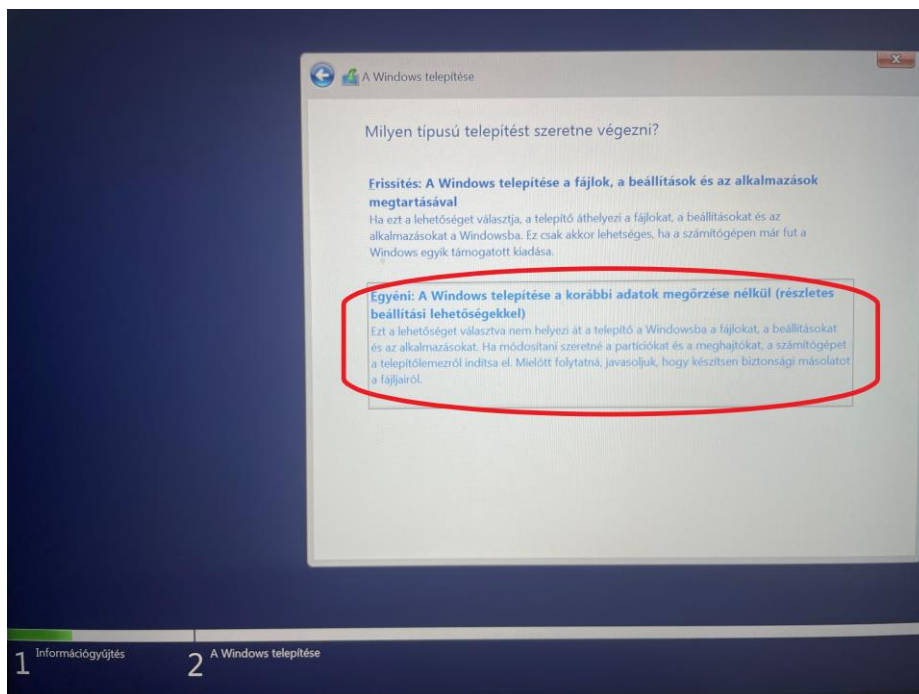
A Windows telepítése

Milyen típusú telepítést szeretne végezni?

Frissítés: A Windows telepítése a fájlok, a beállítások és az alkalmazások megtartásával
Ha ezt a lehetőséget választja, a telepítő áthelyezi a fájlokat, a beállításokat és az alkalmazásokat a Windowsba. Ez csak akkor lehetséges, ha a számítógépen már fut a Windows egyik támogatott kiadása.

Egyéni: A Windows telepítése a korábbi adatok megőrzése nélkül (részletes beállítási lehetőségekkel)
Ezt a lehetőséget választva nem helyezi át a telepítő a Windowsba a fájlokat, a beállításokat és az alkalmazásokat. Ha módosítani szeretné a partíciókat és a meghajtókat, a számítógépet a telepítőlemezről indítsa el. Mielőtt folytatná, javasoljuk, hogy készítsen biztonsági másolatot a fájljairól.

1 Információgyűjtés
2 A Windows telepítése